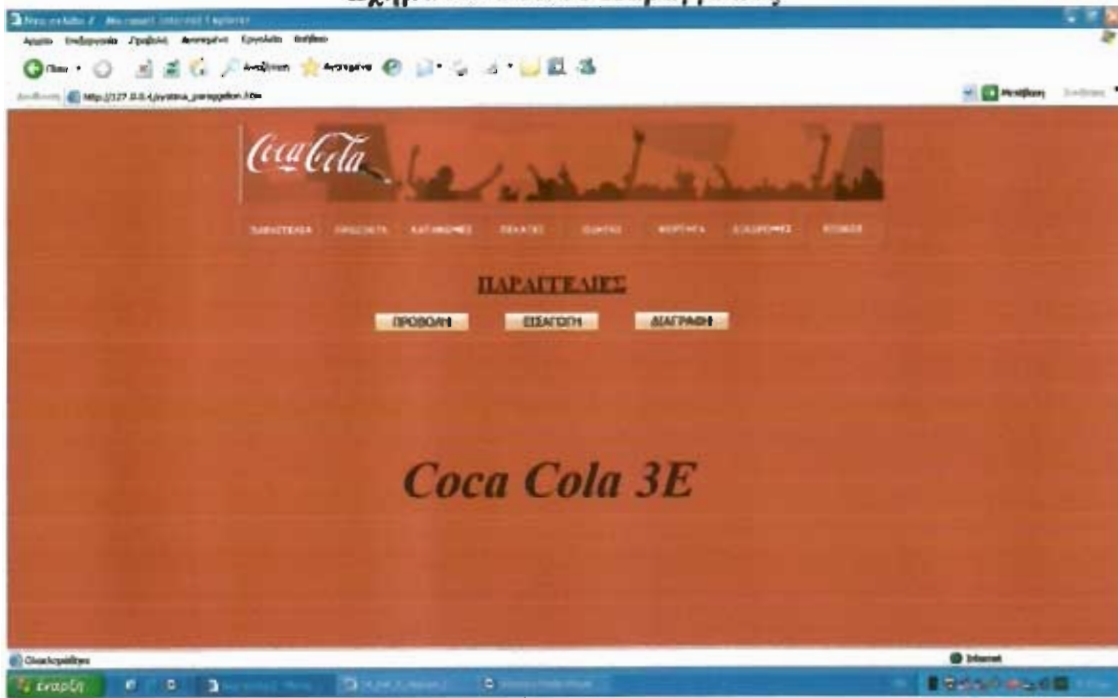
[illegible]

Νέα σελίδα 1 - Microsoft Internet Explorer

Αρχείο Επεξεργασία Προβολή Αγαπημένα Εργαλεία Βοήθεια

Πίσω Αναζήτηση Αγαπημένα

Διεύθυνση http://127.0.0.1/systima_paraggelion.htm

Μετάβαση Σύνδεσμοι

Coca-Cola

ΠΑΡΑΓΓΕΛΙΑ ΠΡΟΪΟΝΤΑ ΚΑΤΑΣΤΗΜΑΤΑ ΠΕΛΑΤΕΣ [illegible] ΦΟΡΤΩΤΙΚΑ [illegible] ΚΥΚΛΟΣ

ΠΑΡΑΓΓΕΛΙΕΣ

ΠΡΟΒΟΛΗ ΕΙΣΑΓΩΓΗ ΔΙΑΓΡΑΦΗ

Coca Cola 3E

Ολοκληρώθηκε

Internet

έναρξη